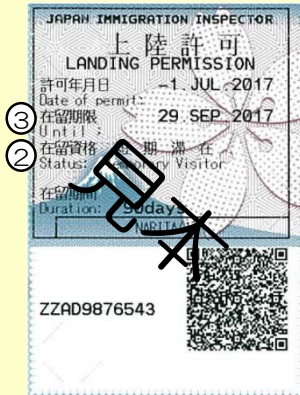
JAPAN IMMIGRATION INSPECTOR
上陸許可
LANDING PERMISSION
許可年月日 -1 JUL 2017
Date of permit:
③ 在留期限 29 SEP 2017
Until:
② 在留資格 短期滞在
Status: Temporary Visitor
在留期間
Duration: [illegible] days
NARITA
見本
ZZAD9876543